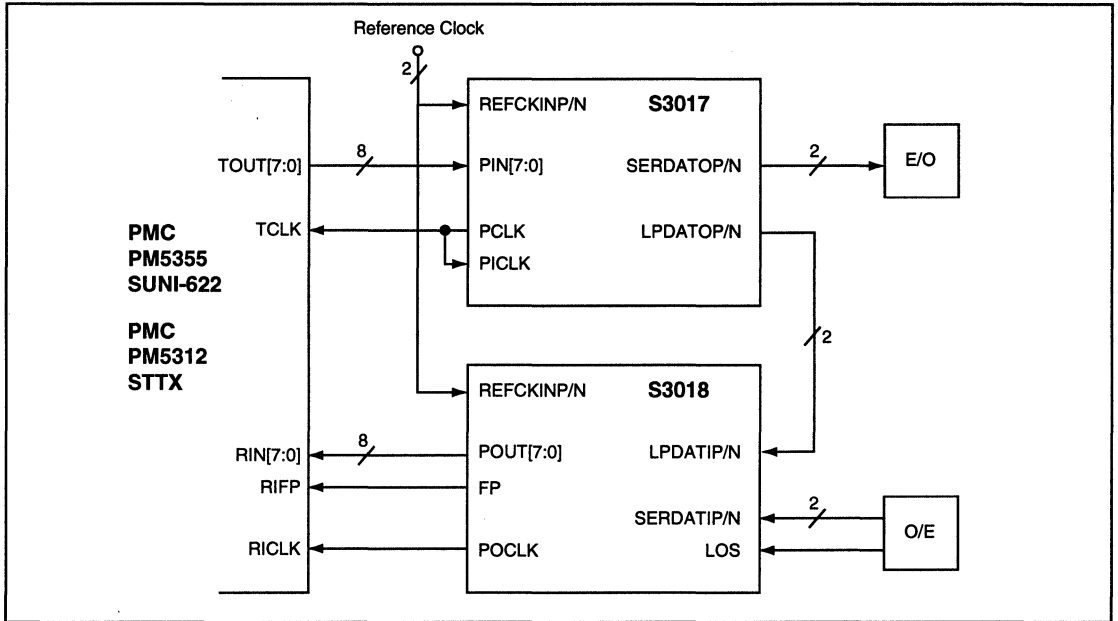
Reference Clock

2

REFCKINP/N

S3017

TOUT[7:0]

8

PIN[7:0]

SERDATOP/N

2

E/O

PMC
PM5355
SUNI-622

TCLK

PCLK

LPDATOP/N

PICLK

PMC
PM5312
STTX

2

REFCKINP/N

S3018

RIN[7:0]

8

POUT[7:0]

LPDATIP/N

RIFP

FP

SERDATIP/N

2

O/E

RICLK

POCLK

LOS